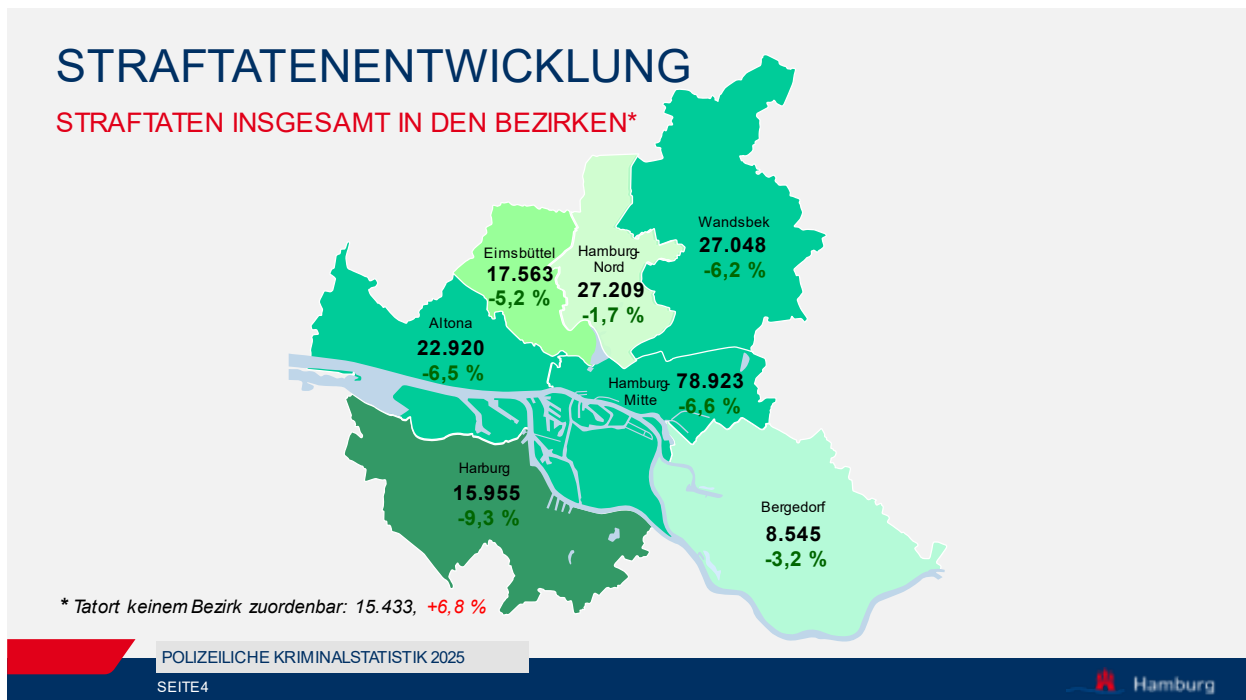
STRAFTATENENTWICKLUNG

STRAFTATEN INSGESAMT IN DEN BEZIRKEN*

Wandsbek
27.048
-6,2 %

Eimsbüttel
17.563
-5,2 %

Hamburg-Nord
27.209
-1,7 %

Altona
22.920
-6,5 %

Hamburg-Mitte
78.923
-6,6 %

Harburg
15.955
-9,3 %

Bergedorf
8.545
-3,2 %

* Tatort keinem Bezirk zuordenbar: 15.433, +6,8 %

POLIZEILICHE KRIMINALSTATISTIK 2025

SEITE4

Hamburg